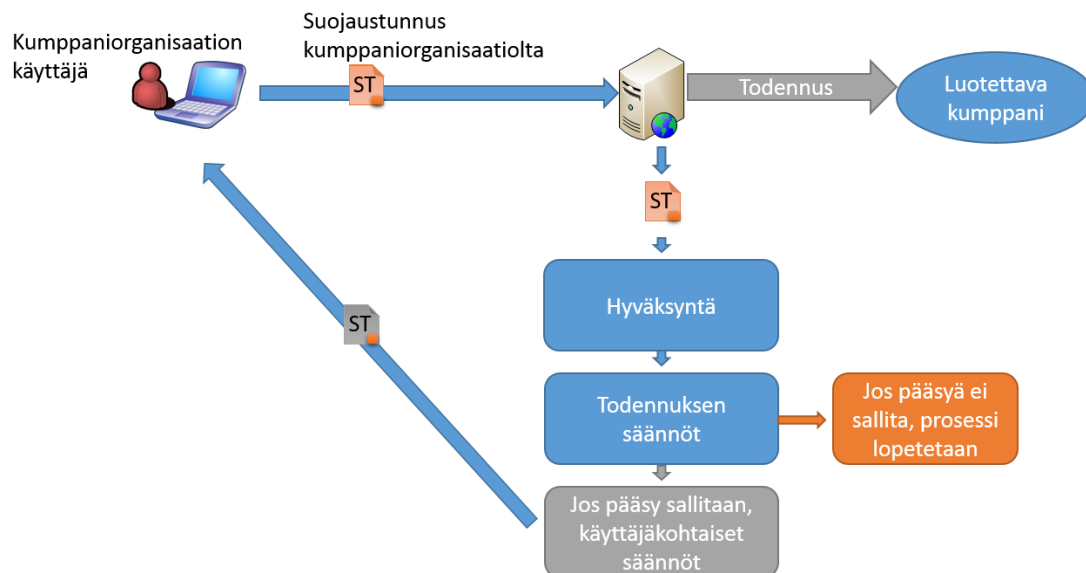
Kumppaniorganisaation käyttäjä

Suojaustunnus kumppaniorganisaatiolta

ST

Todennus

Luotettava kumppani

ST

Hyväksyntä

ST

Todennuksen säännöt

Jos pääsyä ei sallita, prosessi lopetetaan

Jos pääsy sallitaan, käyttäjäkohtaiset säännöt